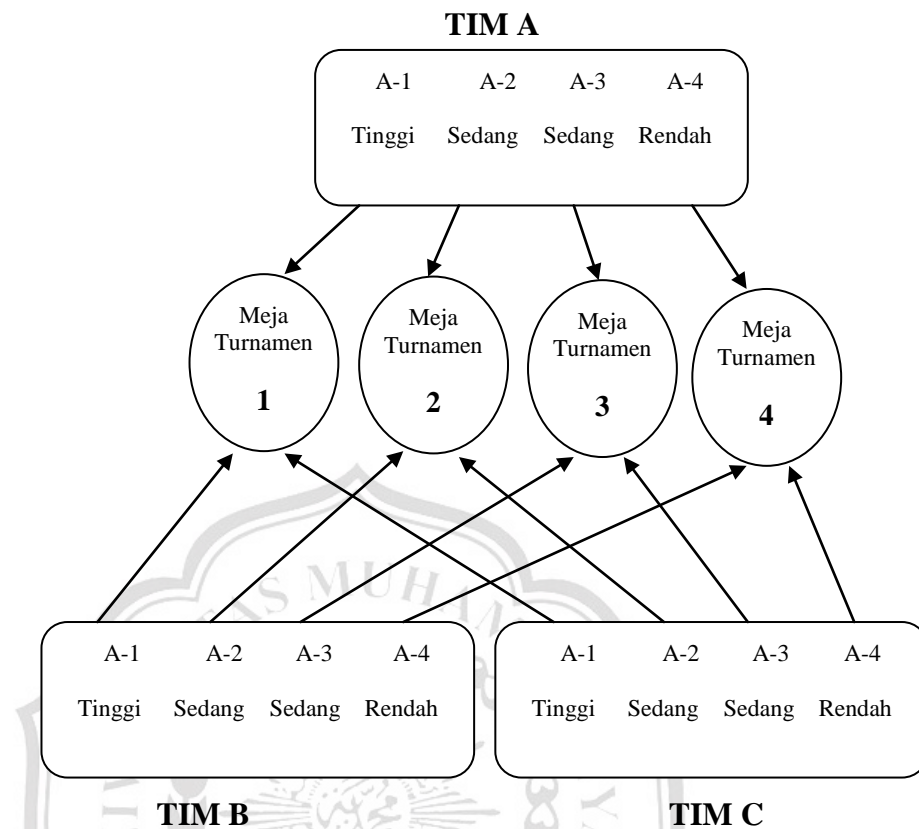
TIM A

A-1 A-2 A-3 A-4

Tinggi Sedang Sedang Rendah

Meja Turnamen 1

Meja Turnamen 2

Meja Turnamen 3

Meja Turnamen 4

A-1 A-2 A-3 A-4

Tinggi Sedang Sedang Rendah

A-1 A-2 A-3 A-4

Tinggi Sedang Sedang Rendah

TIM B

TIM C